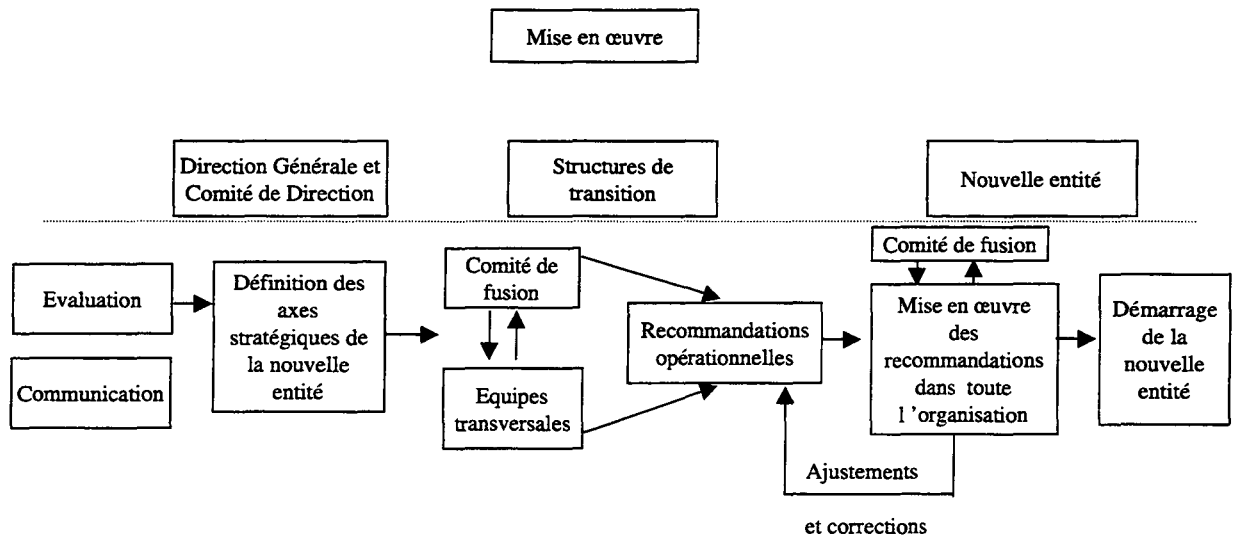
Mise en œuvre

Direction Générale et Comité de Direction

Structures de transition

Nouvelle entité

Evaluation

Communication

Définition des axes stratégiques de la nouvelle entité

Comité de fusion

Equipes transversales

Recommandations opérationnelles

Comité de fusion

Mise en œuvre des recommandations dans toute l 'organisation

Démarrage de la nouvelle entité

Ajustements

et corrections